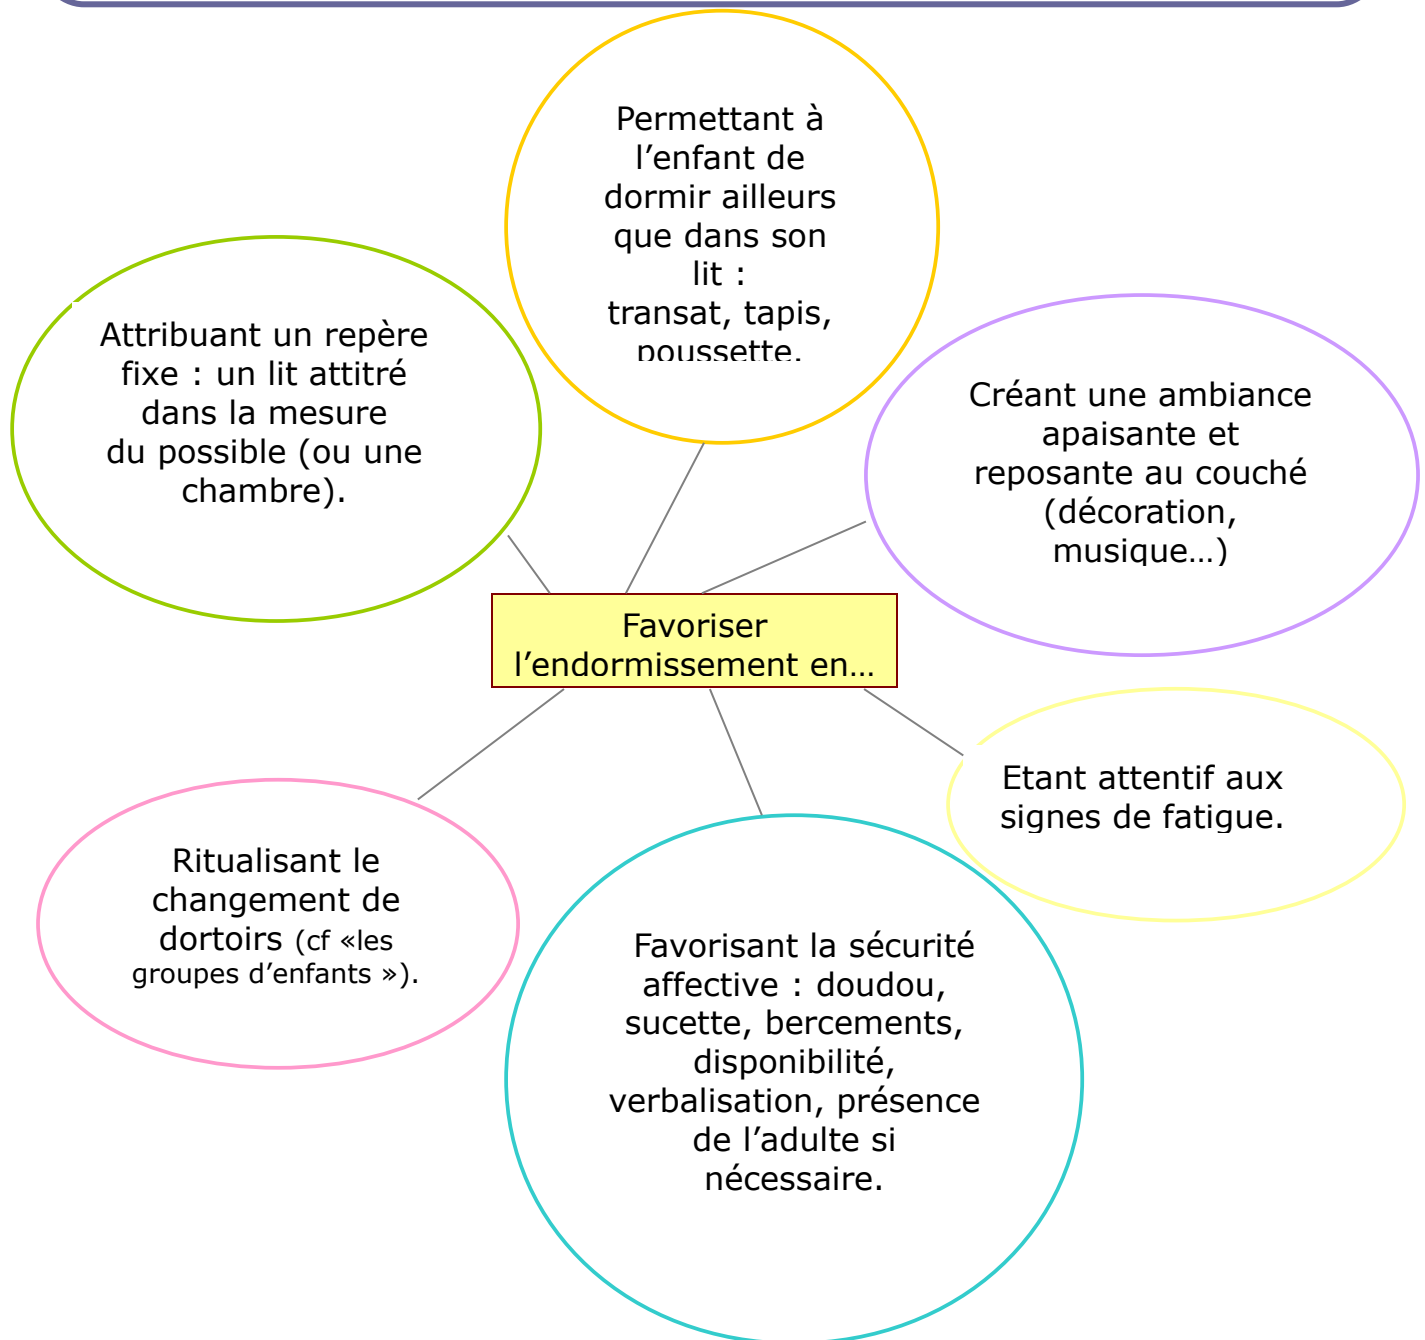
Favoriser l’endormissement en…

Permettant à l’enfant de dormir ailleurs que dans son lit : transat, tapis, poussette.

Attribuant un repère fixe : un lit attitré dans la mesure du possible (ou une chambre).

Créant une ambiance apaisante et reposante au couché (décoration, musique…)

Etant attentif aux signes de fatigue.

Ritualisant le changement de dortoirs (cf «les groupes d’enfants »).

Favorisant la sécurité affective : doudou, sucette, bercements, disponibilité, verbalisation, présence de l’adulte si nécessaire.